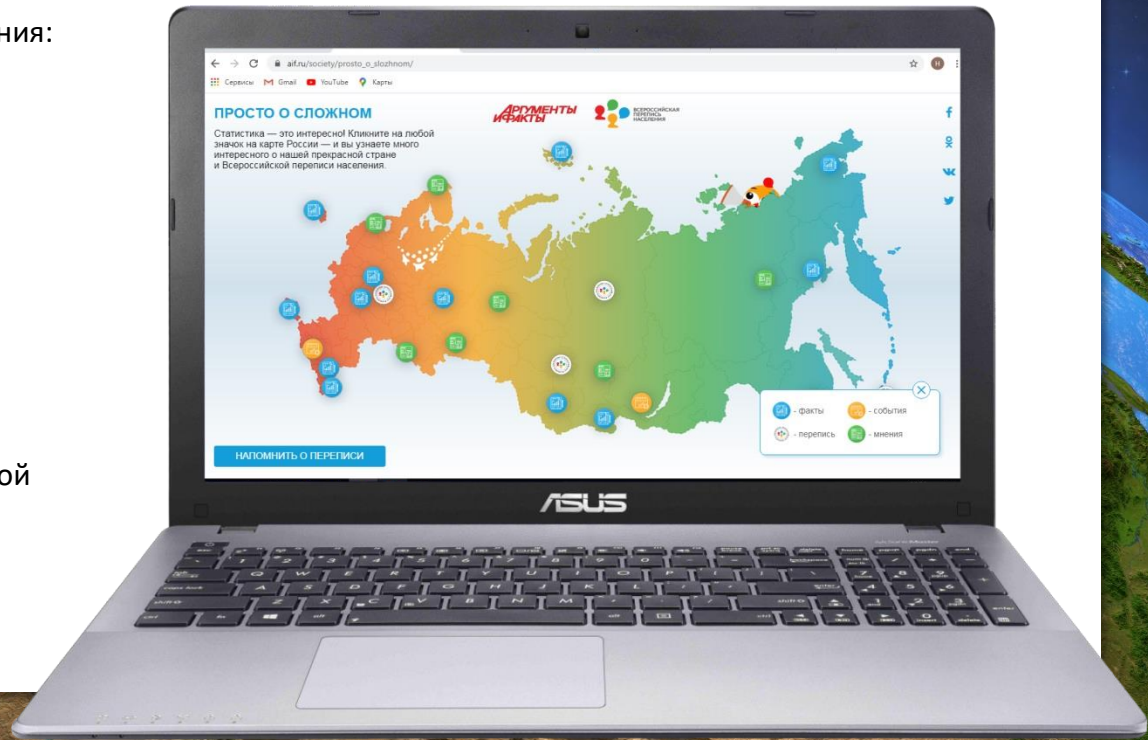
ния:

ой

aif.ru/society/prosto_o_slozhnom/

Сервисы Gmail YouTube Карты

ПРОСТО О СЛОЖНОМ

АРГУМЕНТЫ И ФАКТЫ

ВСЕРОССИЙСКАЯ ПЕРЕПИСЬ НАСЕЛЕНИЯ

Статистика — это интересно! Кликните на любой значок на карте России — и вы узнаете много интересного о нашей прекрасной стране и Всероссийской переписи населения.

- факты
- события
- перепись
- мнения

НАПОМНИТЬ О ПЕРЕПИСИ

ASUS